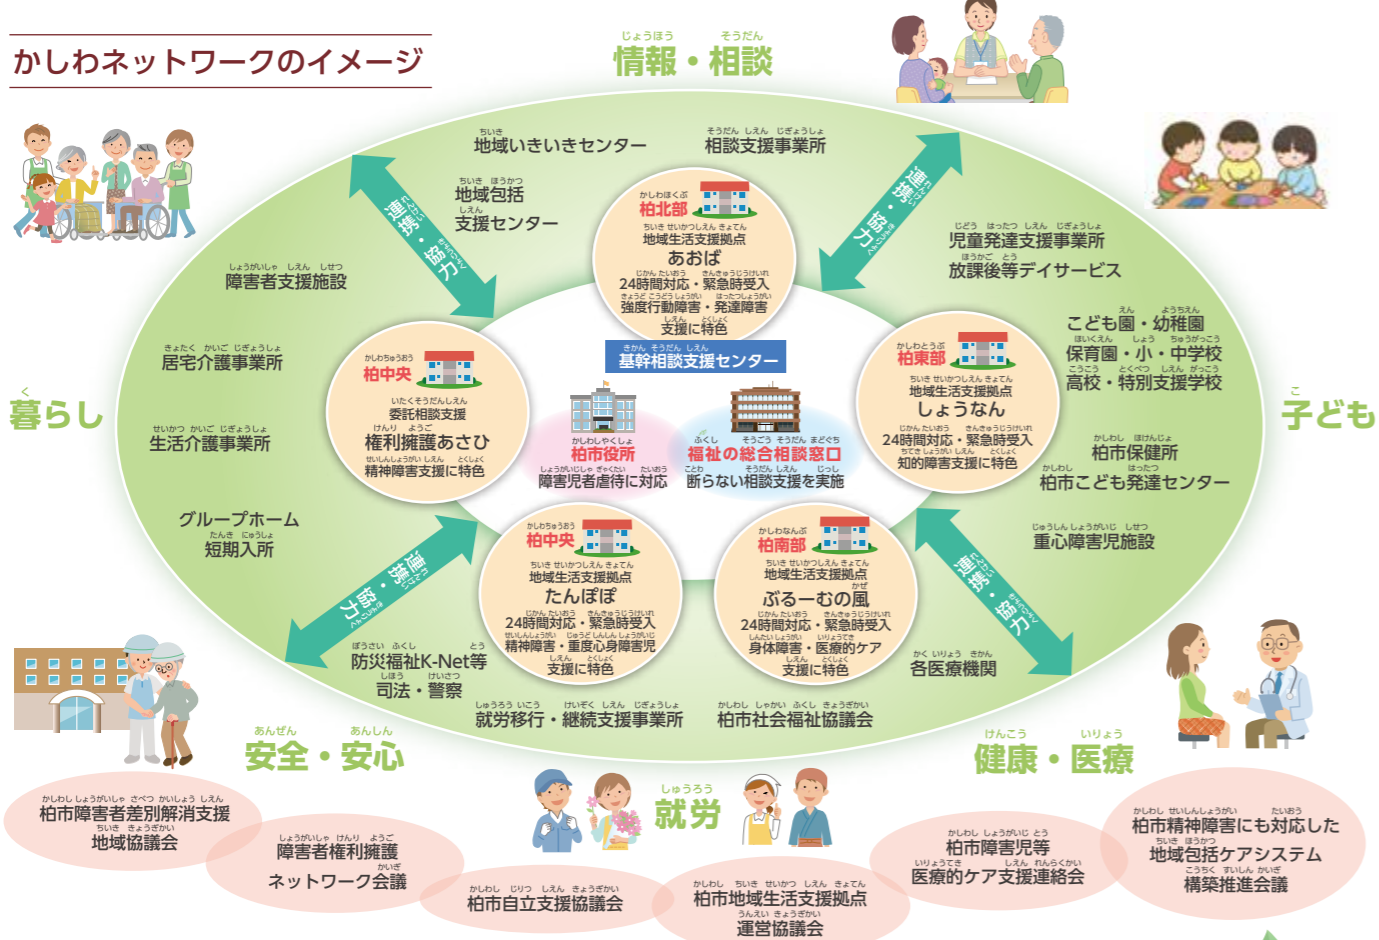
かしわネットワークのイメージ

じょうほう そうだん
情報・相談

ちいき
地域いきいきセンター

そうだん しえん じぎょうしょ
相談支援事業所

ちいき ほうかつ
地域包括
しえん
支援センター

連携・協力

かしわほくぶ
柏北部
ちいき せいかつしえん きょてん
地域生活支援拠点
あおば
24時間対応・緊急時受入
強度行動障害・発達障害
支援に特色

連携・協力

じどう はったつ しえん じぎょうしょ
児童発達支援事業所
ほうかご とう
放課後等デイサービス

しょうがいしゃ しえん しせつ
障害者支援施設

えん ようちえん
こども園・幼稚園
ほいくえん しょう ちゅうがっこう
保育園・小・中学校
こうこう とくべつ しえん がっこう
高校・特別支援学校

きょたく かいご じぎょうしょ
居宅介護事業所

かしわちゅうおう
柏中央
いたくそうだんしえん
委託相談支援
けんり ようご
権利擁護あさひ
せいしんしょうがい しえん とくしょく
精神障害支援に特色

きかん そうだん しえん
基幹相談支援センター

かしわとうぶ
柏東部
ちいき せいかつしえん きょてん
地域生活支援拠点
しょうなん
24時間対応・緊急時受入
ちてき しょうがい しえん とくしょく
知的障害支援に特色

く
暮らし

こ
子ども

せいかつ かいご じぎょうしょ
生活介護事業所

かしわしやくしょ
柏市役所
しょうがいじしゃ ぎゃくたい たいおう
障害児虐待に対応

ふくし そうごう そうだん まどぐち
福祉の総合相談窓口
ことわ そうだん しえん じっし
断らない相談支援を実施

かしわし ほけんじょ
柏市保健所
かしわし はったつ
柏市こども発達センター

グループホーム
たんき にゅうしょ
短期入所

かしわちゅうおう
柏中央
ちいき せいかつしえん きょてん
地域生活支援拠点
たんぽぽ
24時間対応・緊急時受入
精神障害・重度心身障害児
支援に特色

かしわなんぶ
柏南部
ちいき せいかつしえん きょてん
地域生活支援拠点
ぷるーむの風
24時間対応・緊急時受入
身体障害・医療的ケア
支援に特色

じゅうしん しょうがいじ しせつ
重心障害児施設

連携・協力

連携・協力

ぼうさい ふくし とう
防災福祉K-Net等
しほう けいさつ
司法・警察

かく いりょう きかん
各医療機関

しゅうろう いこう けいぞく しえん じぎょうしょ
就労移行・継続支援事業所

かしわし しゃかい ふくし きょうぎかい
柏市社会福祉協議会

あんぜん あんしん
安全・安心

しゅうろう
就労

けんこう いりょう
健康・医療

かしわし しょうがいしゃ さべつ かいしょう しえん
柏市障害者差別解消支援
ちいき きょうぎかい
地域協議会

しょうがいしゃ けんり ようご
障害者権利擁護
かいぎ
ネットワーク会議

かしわし じりつ しえん きょうぎかい
柏市自立支援協議会

かしわし ちいき せいかつ しえん きょてん
柏市地域生活支援拠点
うんえい きょうぎかい
運営協議会

かしわし しょうがいじ とう
柏市障害児等
いりょうてき しえん れんらくかい
医療的ケア支援連絡会

かしわし せいしんしょうがい たいおう
柏市精神障害にも対応した
ちいき ほうかつ
地域包括ケアシステム
こうちく すいしん かいぎ
構築推進会議